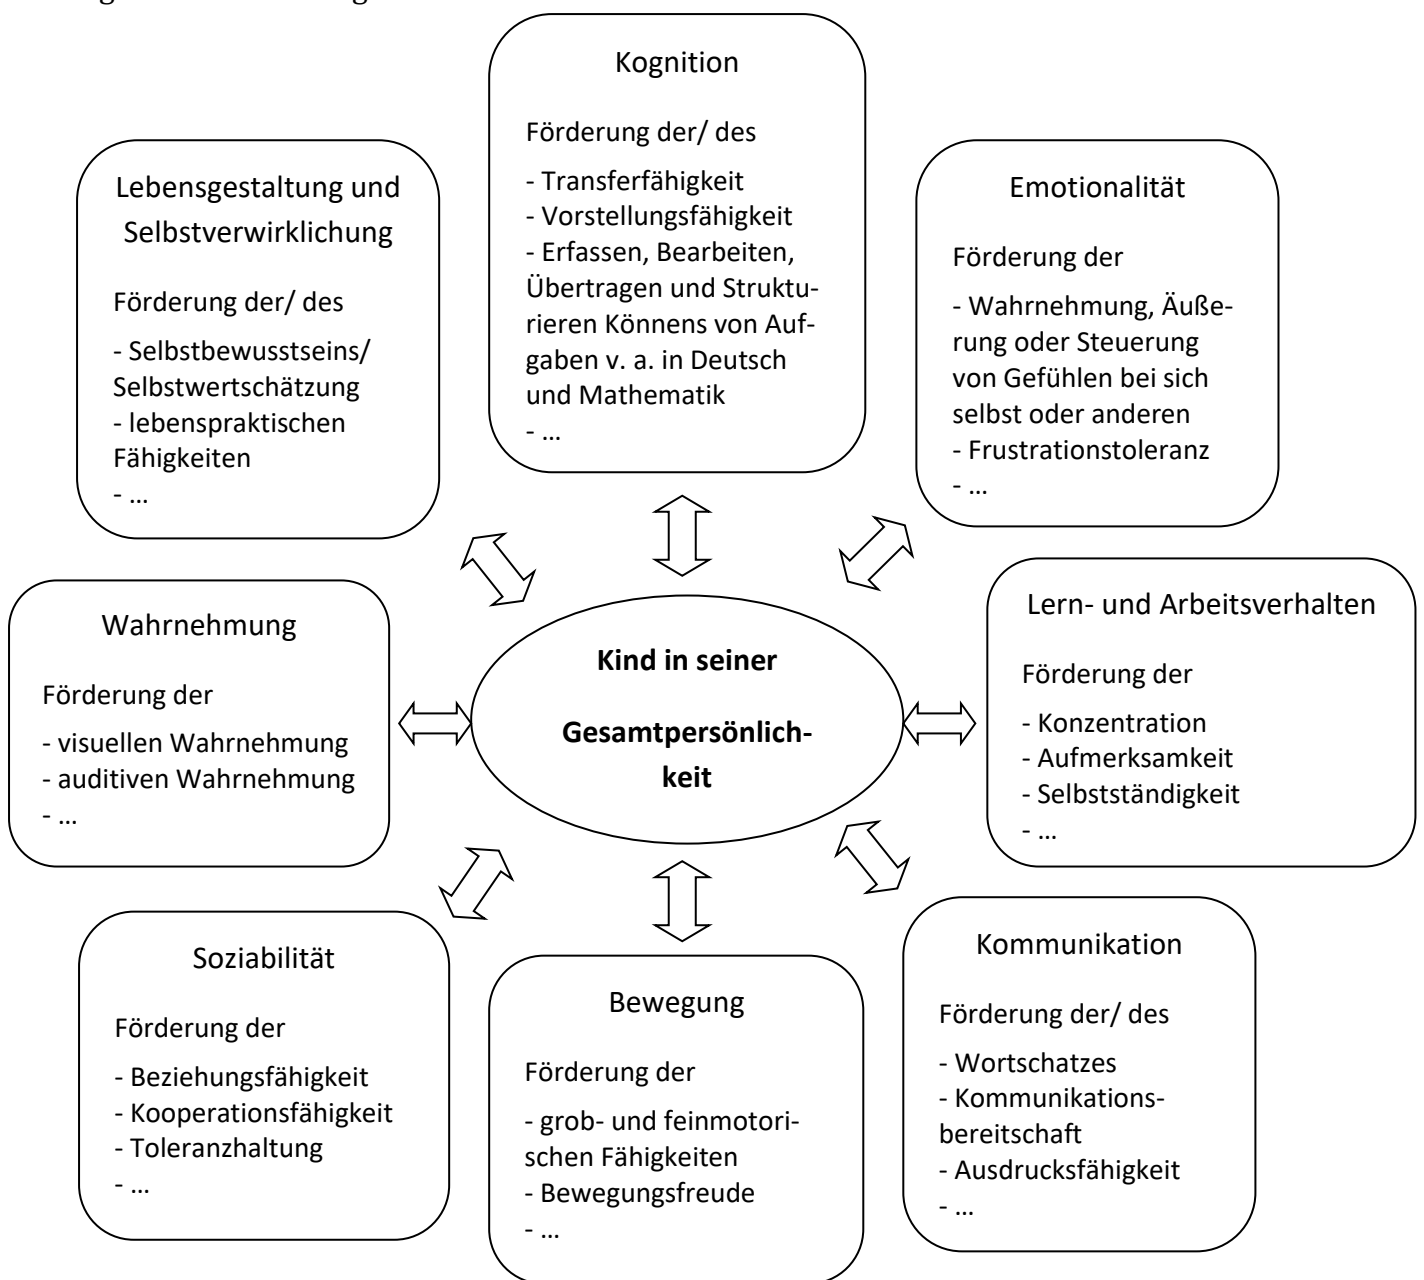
Kognition

Förderung der/ des

- Transferfähigkeit
- Vorstellungsfähigkeit
- Erfassen, Bearbeiten, Übertragen und Strukturieren Könnens von Aufgaben v. a. in Deutsch und Mathematik
- …

Lebensgestaltung und Selbstverwirklichung

Förderung der/ des

- Selbstbewusstseins/ Selbstwertschätzung
- lebenspraktischen Fähigkeiten
- …

Emotionalität

Förderung der

- Wahrnehmung, Äußerung oder Steuerung von Gefühlen bei sich selbst oder anderen
- Frustrationstoleranz
- …

Wahrnehmung

Förderung der

- visuellen Wahrnehmung
- auditiven Wahrnehmung
- …

**Kind in seiner**

**Gesamtpersönlichkeit**

Lern- und Arbeitsverhalten

Förderung der

- Konzentration
- Aufmerksamkeit
- Selbstständigkeit
- …

Soziabilität

Förderung der

- Beziehungsfähigkeit
- Kooperationsfähigkeit
- Toleranzhaltung
- …

Bewegung

Förderung der

- grob- und feinmotorischen Fähigkeiten
- Bewegungsfreude
- …

Kommunikation

Förderung der/ des

- Wortschatzes
- Kommunikationsbereitschaft
- Ausdrucksfähigkeit
- …